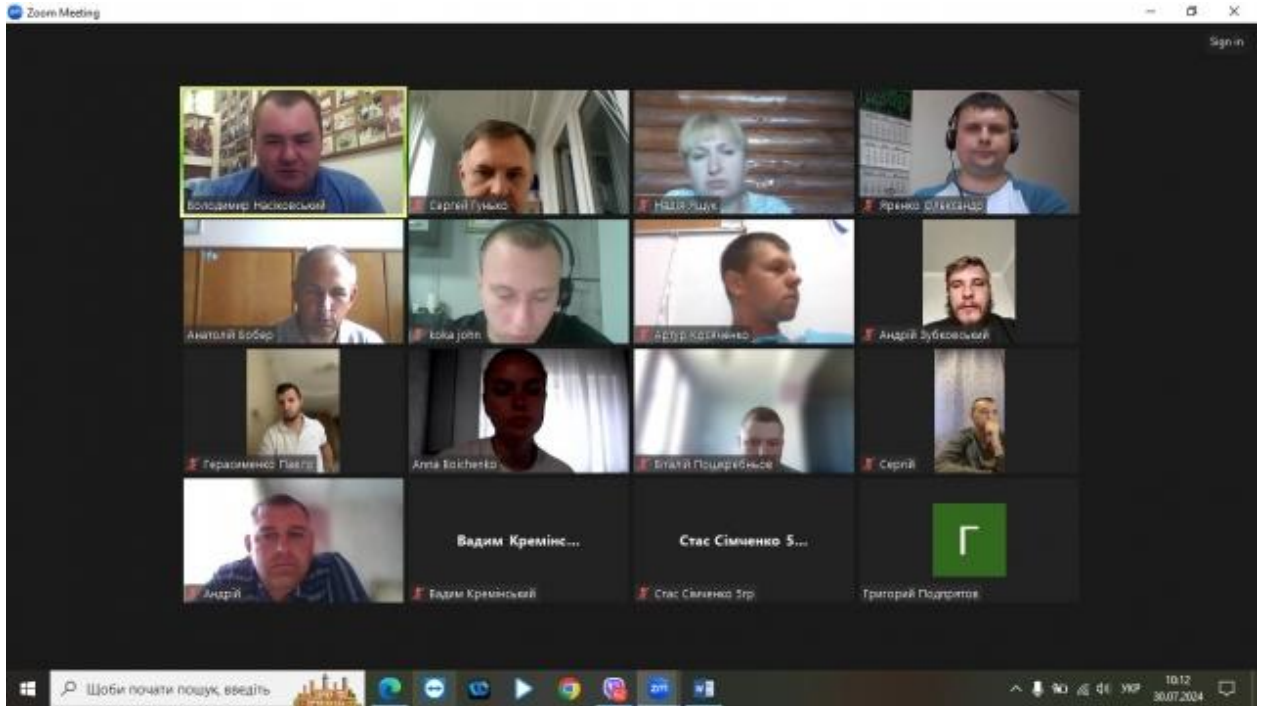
Zoom Meeting

Sign in

Володимир Насковський

Сергій Гунько

Надія Ящук

Яренко Олександр

Анатолій Бобер

koka john

Артур Корніенко

Андрій Зубковський

Герасименко Павло

Anna Boichenko

Віталій Поцерейко

Сергій

Андрій

Вадим Кремінс...

Вадим Кремінський

Стас Сімченко 5...

Стас Сімченко 5гр

Г

Григорий Подпрятов

Щоби почати пошук, введіть

УКР 10:12 30.07.2024